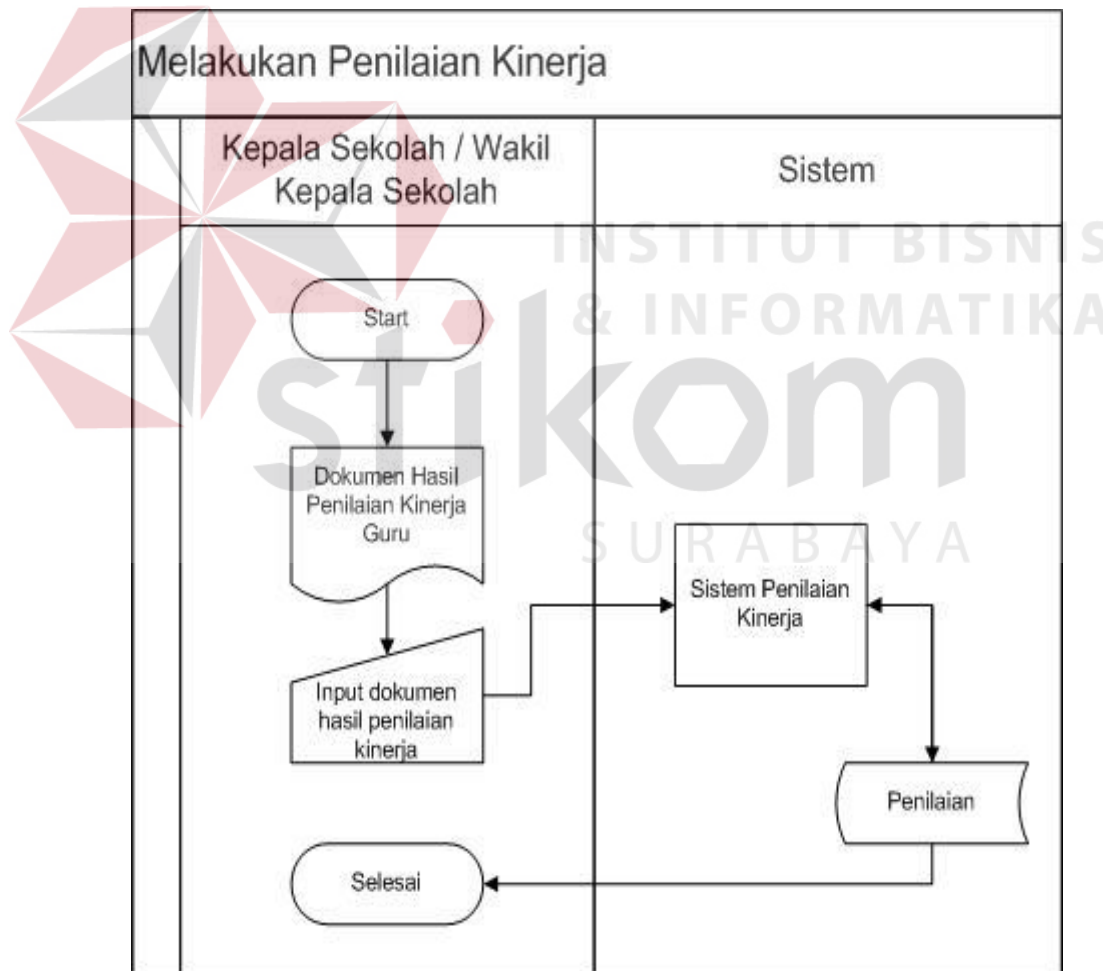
Melakukan Penilaian Kinerja

Kepala Sekolah / Wakil Kepala Sekolah

Sistem

INSTITUT BISNIS & INFORMATIKA

stikom

SURABAYA

Start

Dokumen Hasil Penilaian Kinerja Guru

Input dokumen hasil penilaian kinerja

Sistem Penilaian Kinerja

Penilaian

Selesai